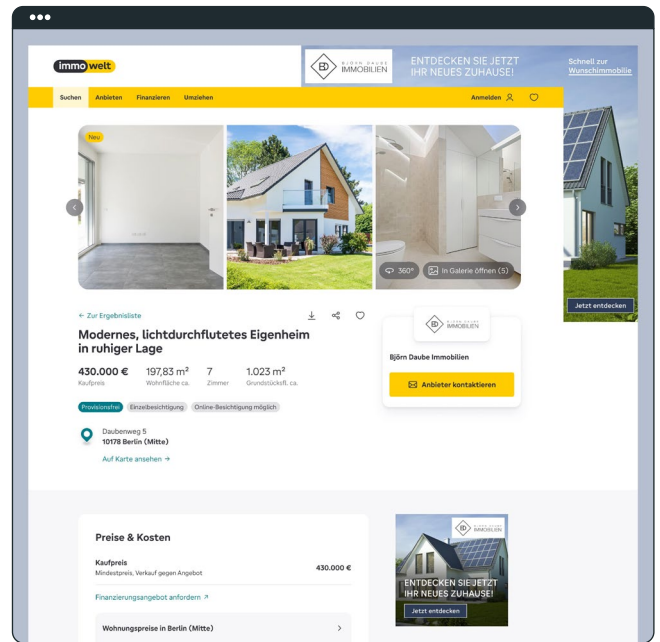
immowelt

BD BJÖRN DAUBE IMMOBILIEN

ENTDECKEN SIE JETZT IHR NEUES ZUHAUSE!

Schnell zur Wunschimmobilie

Suchen Anbieten Finanzieren Umziehen

Anmelden

Neu

360° In Galerie öffnen (5)

Jetzt entdecken

← Zur Ergebnisliste

Modernes, lichtdurchflutetes Eigenheim in ruhiger Lage

430.000 € Kaufpreis

197,83 m² Wohnfläche ca.

7 Zimmer

1.023 m² Grundstücksfl. ca.

Provisionsfrei Einzelbesichtigung Online-Besichtigung möglich

Daubenweg 5
10178 Berlin (Mitte)

Auf Karte ansehen →

BD BJÖRN DAUBE IMMOBILIEN

Björn Daube Immobilien

Anbieter kontaktieren

Preise & Kosten

Kaufpreis
Mindestpreis, Verkauf gegen Angebot

430.000 €

Finanzierungsangebot anfordern ↗

Wohnungspreise in Berlin (Mitte)

BD BJÖRN DAUBE IMMOBILIEN

ENTDECKEN SIE JETZT IHR NEUES ZUHAUSE!

Jetzt entdecken